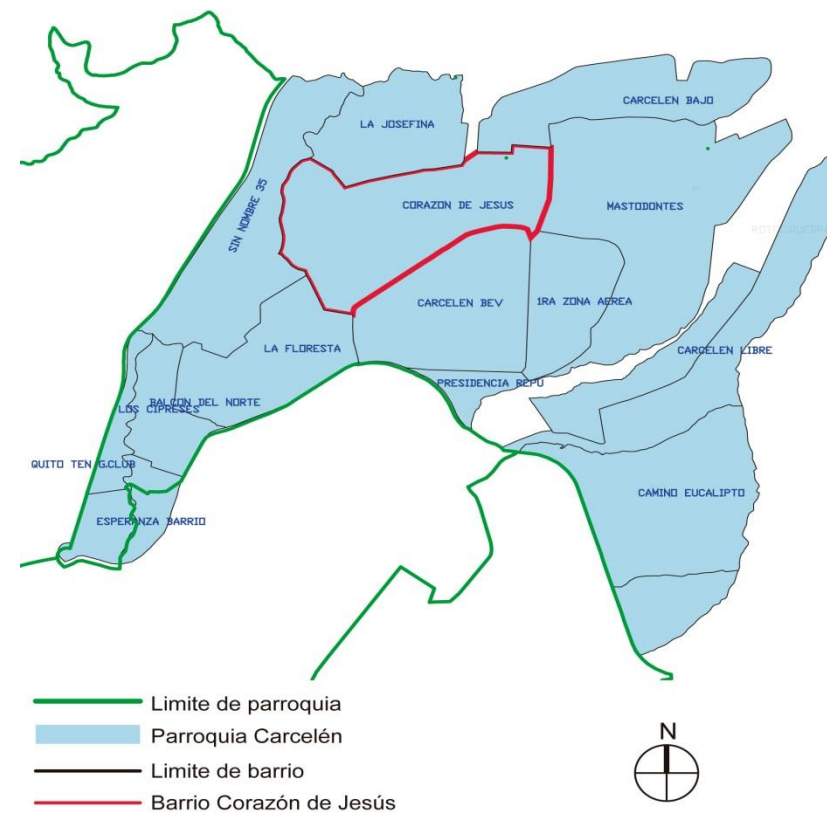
LA JOSEFINA
CARCELEN BAJO
SIN NOMBRE 35
CORAZON DE JESUS
MASTODONTES
ROTA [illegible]
CARCELEN BEV
1RA ZONA AEREA
LA FLORESTA
CARCELEN LIBRE
PRESIDENCIA REPU
BALCON DEL NORTE
LOS CIPRESES
QUITO TEN G.CLUB
CAMINO EUCALIPTO
ESPERANZA BARRIO

Limite de parroquia
Parroquia Carcelén
Limite de barrio
Barrio Corazón de Jesús
N